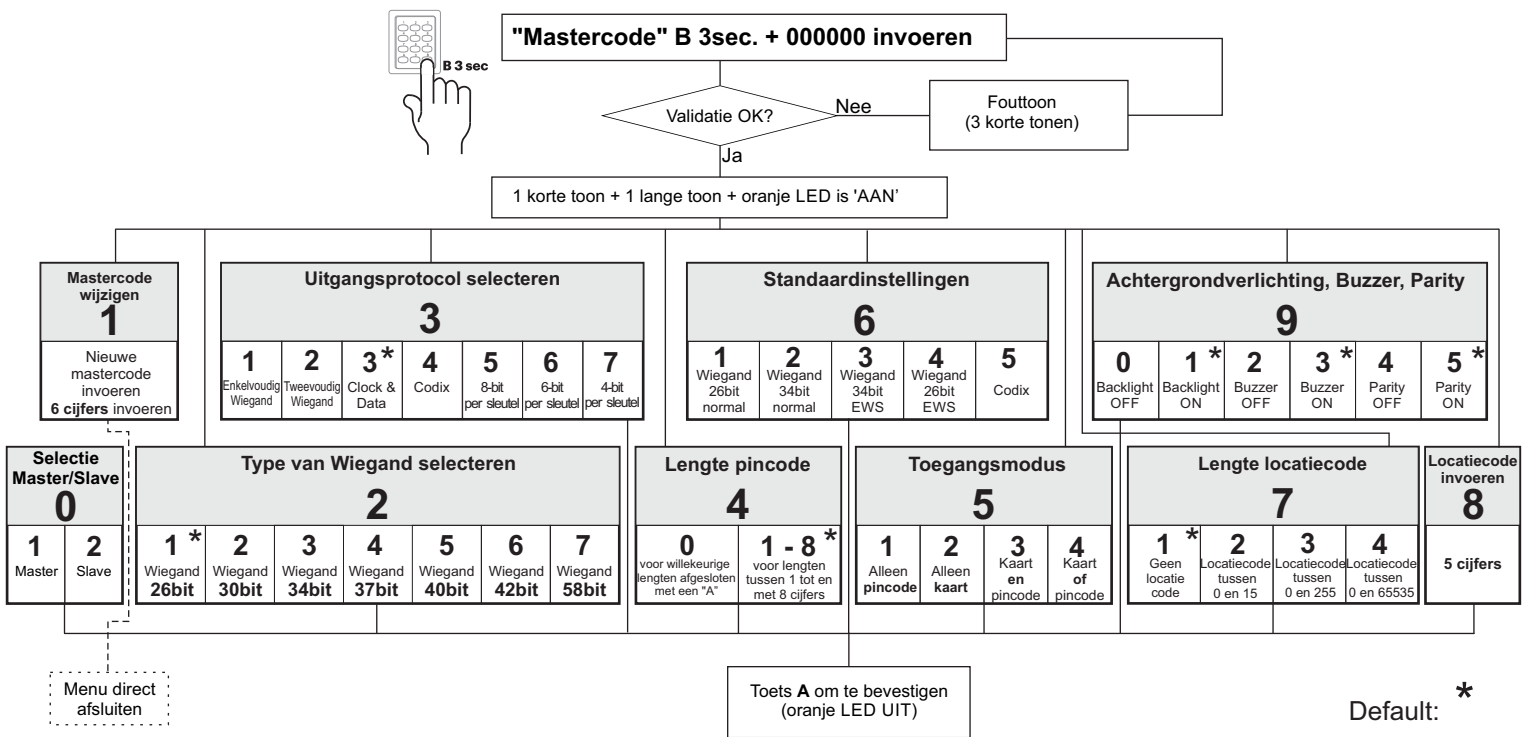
B 3 sec

"Mastercode" B 3sec. + 000000 invoeren

Validatie OK?

Nee

Fouttoon
(3 korte tonen)

Ja

1 korte toon + 1 lange toon + oranje LED is 'AAN'

Mastercode wijzigen
1
Nieuwe mastercode invoeren
6 cijfers invoeren

Uitgangsprotocol selecteren
3

| 1 | 2 | 3 * | 4 | 5 | 6 | 7 |
|---|---|---|---|---|---|---|
| Enkelvoudig Wiegand | Tweevoudig Wiegand | Clock & Data | Codix | 8-bit per sleutel | 6-bit per sleutel | 4-bit per sleutel |

Standaardinstellingen
6

| 1 | 2 | 3 | 4 | 5 |
|---|---|---|---|---|
| Wiegand 26bit normal | Wiegand 34bit normal | Wiegand 34bit EWS | Wiegand 26bit EWS | Codix |

Achtergrondverlichting, Buzzer, Parity
9

| 0 | 1 * | 2 | 3 * | 4 | 5 * |
|---|---|---|---|---|---|
| Backlight OFF | Backlight ON | Buzzer OFF | Buzzer ON | Parity OFF | Parity ON |

Selectie Master/Slave
0

| 1 | 2 |
|---|---|
| Master | Slave |

Type van Wiegand selecteren
2

| 1 * | 2 | 3 | 4 | 5 | 6 | 7 |
|---|---|---|---|---|---|---|
| Wiegand 26bit | Wiegand 30bit | Wiegand 34bit | Wiegand 37bit | Wiegand 40bit | Wiegand 42bit | Wiegand 58bit |

Lengte pincode
4

| 0 | 1 - 8 * |
|---|---|
| voor willekeurige lengten afgesloten met een "A" | voor lengten tussen 1 tot en met 8 cijfers |

Toegangsmodus
5

| 1 | 2 | 3 | 4 |
|---|---|---|---|
| Alleen pincode | Alleen kaart | Kaart en pincode | Kaart of pincode |

Lengte locatiecode
7

| 1 * | 2 | 3 | 4 |
|---|---|---|---|
| Geen locatie code | Locatiecode tussen 0 en 15 | Locatiecode tussen 0 en 255 | Locatiecode tussen 0 en 65535 |

Locatiecode invoeren
8
5 cijfers

Menu direct afsluiten

Toets A om te bevestigen
(oranje LED UIT)

Default: *